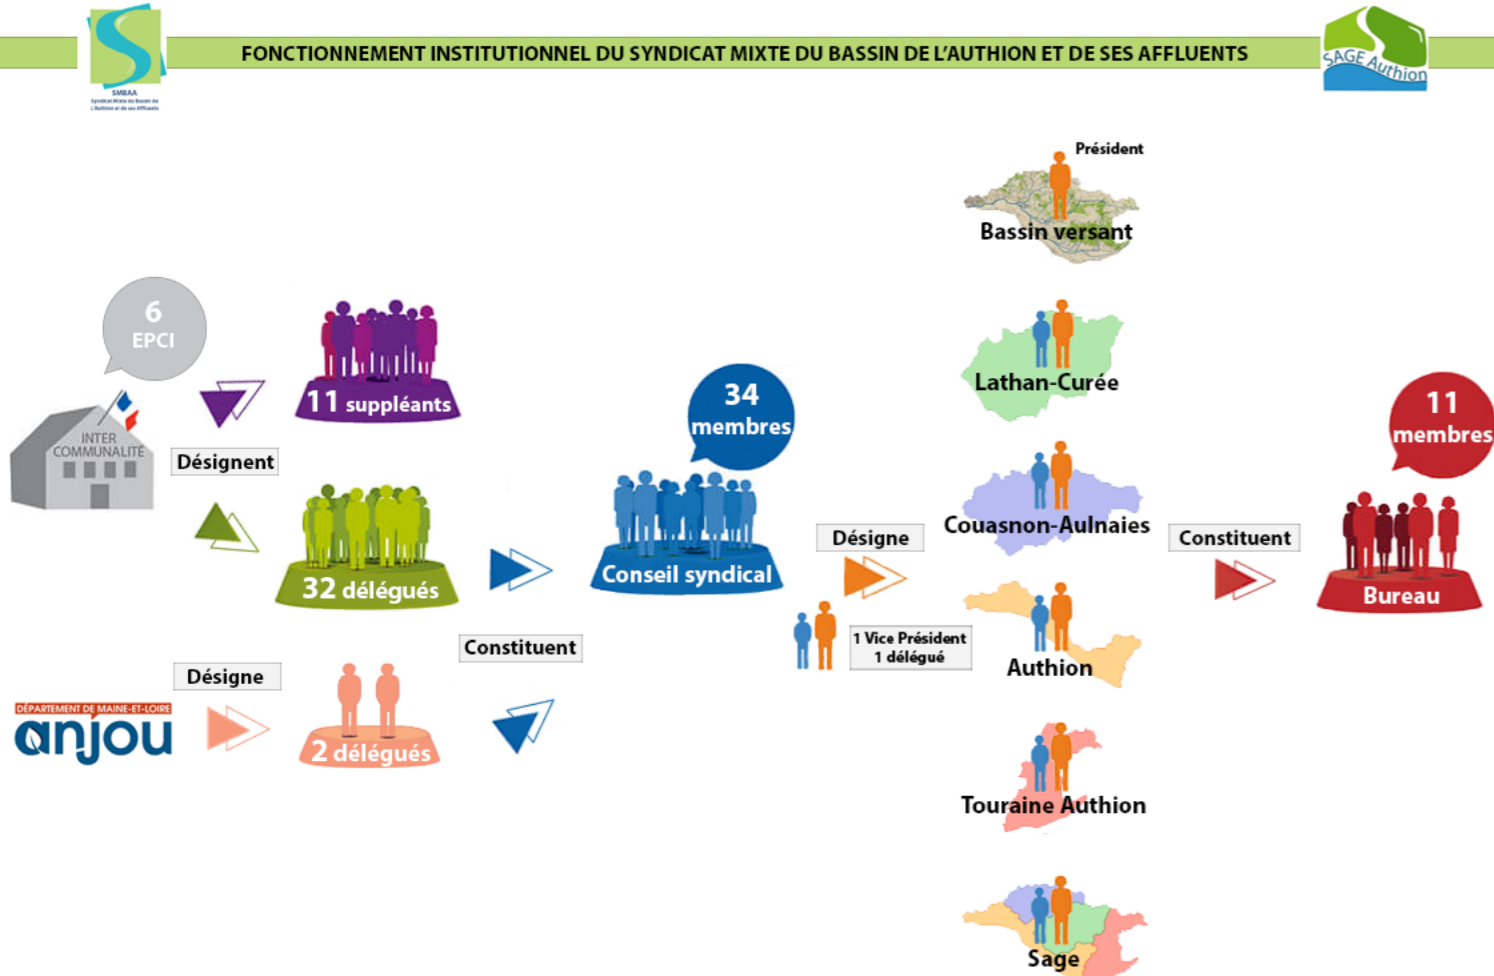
SMBAA
Syndicat Mixte du Bassin de l'Authion et de ses Affluents

FONCTIONNEMENT INSTITUTIONNEL DU SYNDICAT MIXTE DU BASSIN DE L'AUTHION ET DE SES AFFLUENTS

SAGE Authion

6
EPCI

INTER
COMMUNALITE

11 suppléants

Désignent

32 délégués

DÉPARTEMENT DE MAINE-ET-LOIRE
anjou

Désigne

2 délégués

Constituent

34
membres

Conseil syndical

Désigne

1 Vice Président
1 délégué

Président

Bassin versant

Lathan-Curée

Couasnon-Aulnaies

Authion

Touraine Authion

Sage

Constituent

11
membres

Bureau